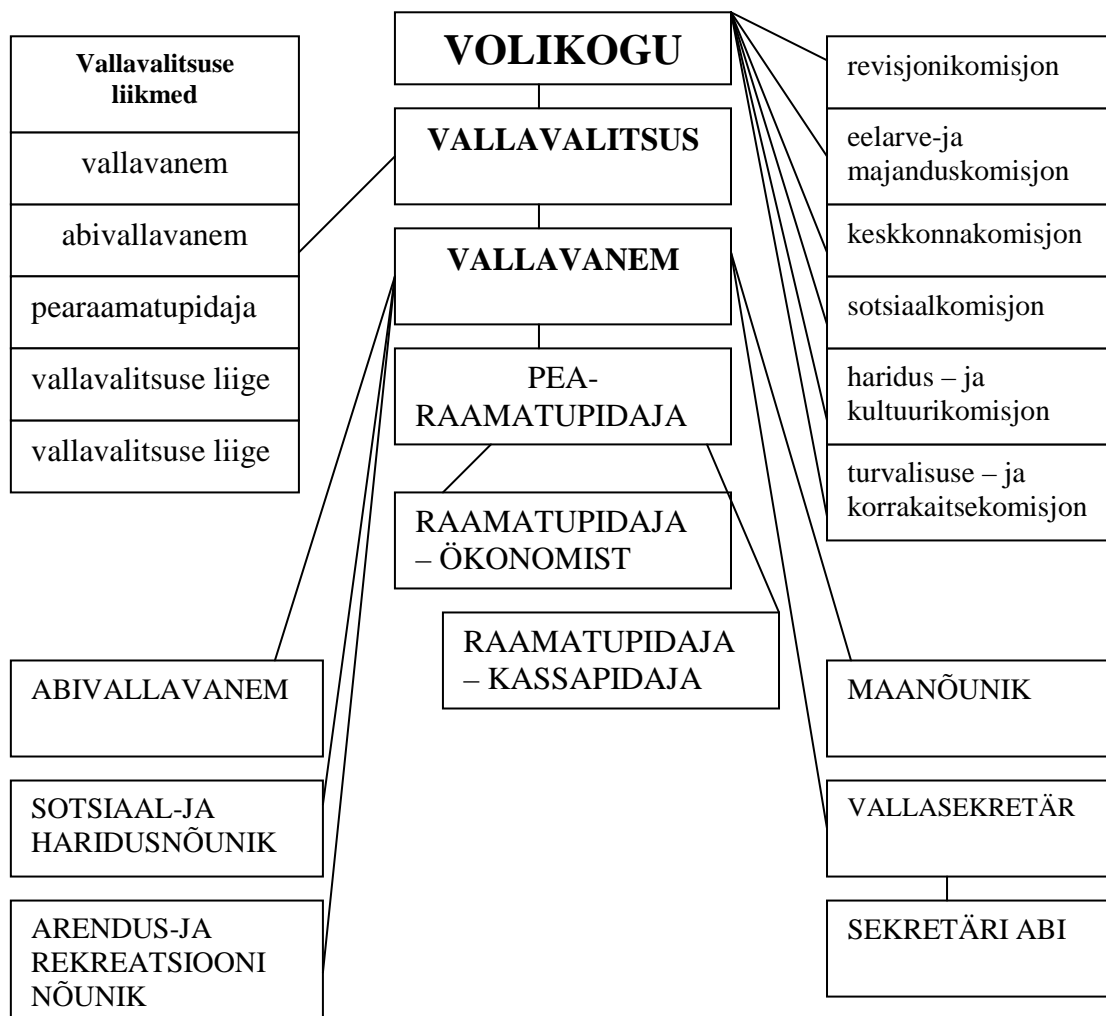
Vallavalitsuse liikmed

vallavanem

abivallavanem

pearaamatupidaja

vallavalitsuse liige

vallavalitsuse liige

VOLIKOGU

VALLAVALITSUS

VALLAVANEM

PEA-RAAMATUPIDAJA

RAAMATUPIDAJA – ÖKONOMIST

RAAMATUPIDAJA – KASSAPIDAJA

revisjonikomisjon

eelarve-ja majanduskomisjon

keskkonnakomisjon

sotsiaalkomisjon

haridus – ja kultuurikomisjon

turvalisuse – ja korrakaitsekomisjon

ABIVALLAVANEM

SOTSIAAL-JA HARIDUSNÕUNIK

ARENDUS-JA REKREATSIOONI NÕUNIK

MAANÕUNIK

VALLASEKRETÄR

SEKRETÄRI ABI